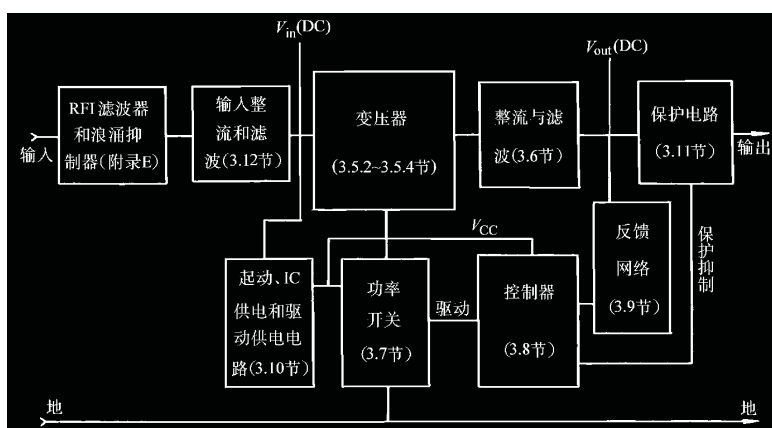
$V_{in}$(DC)

$V_{out}$(DC)

输入

RFI滤波器和浪涌抑制器(附录E)

输入整流和滤波(3.12节)

变压器

(3.5.2~3.5.4节)

整流与滤波(3.6节)

保护电路

(3.11节)

输出

$V_{CC}$

反馈网络

(3.9节)

保护抑制

起动、IC供电和驱动供电电路(3.10节)

功率开关

(3.7节)

驱动

控制器

(3.8节)

地

地